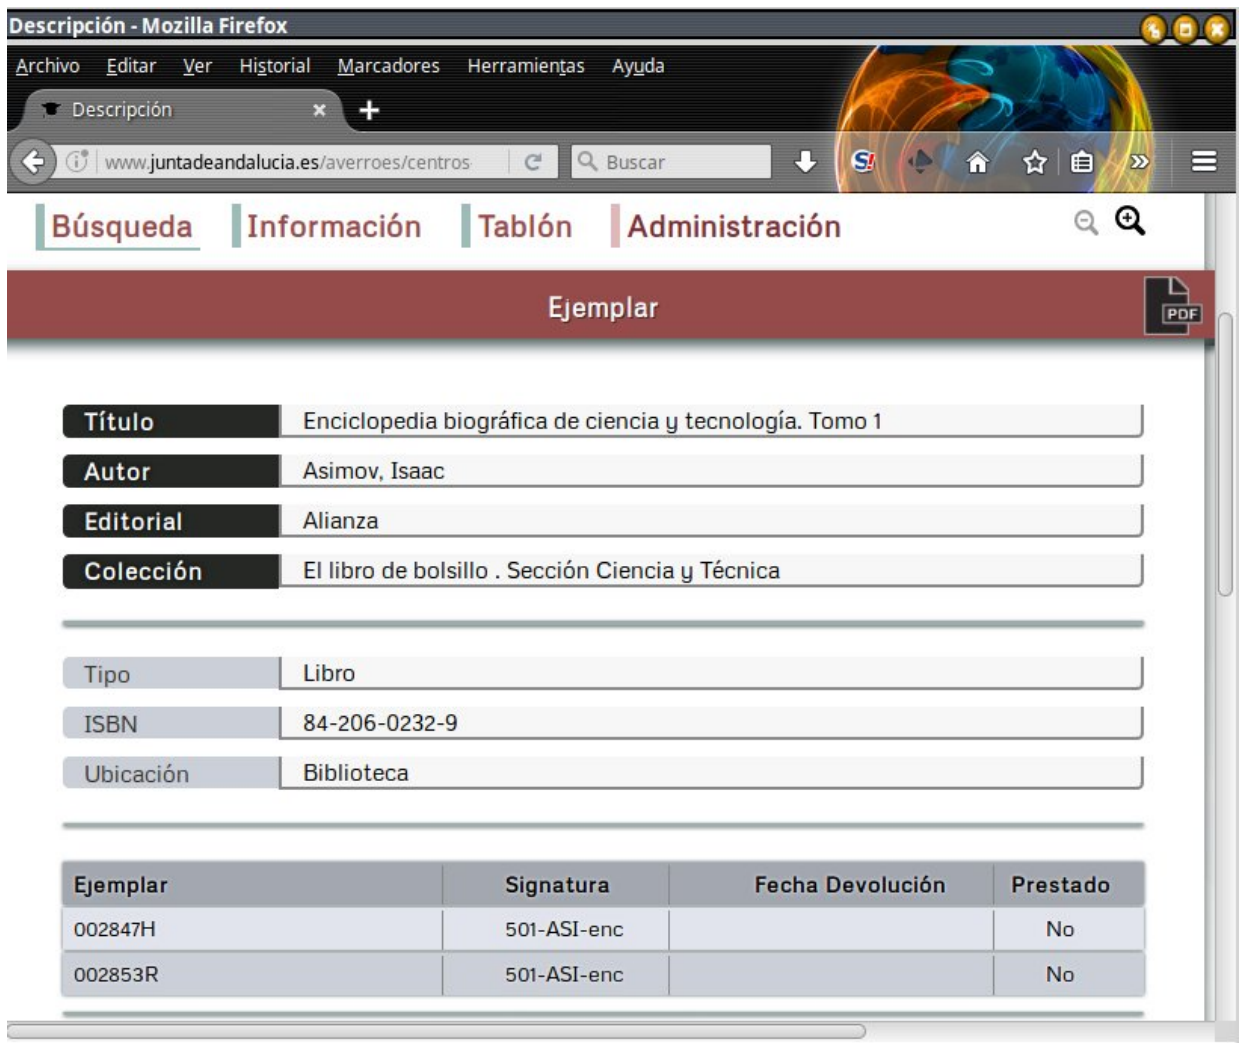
Descripción - Mozilla Firefox

Archivo Editar Ver Historial Marcadores Herramientas Ayuda

Descripción ×

www.juntadeandalucia.es/averroes/centros

Buscar

Búsqueda Información Tablón Administración

Ejemplar

PDF

| Título | Enciclopedia biográfica de ciencia y tecnología. Tomo 1 |
|---|---|
| Autor | Asimov, Isaac |
| Editorial | Alianza |
| Colección | El libro de bolsillo . Sección Ciencia y Técnica |

| Tipo | Libro |
|---|---|
| ISBN | 84-206-0232-9 |
| Ubicación | Biblioteca |

| Ejemplar | Signatura | Fecha Devolución | Prestado |
|---|---|---|---|
| 002847H | 501-ASI-enc | | No |
| 002853R | 501-ASI-enc | | No |